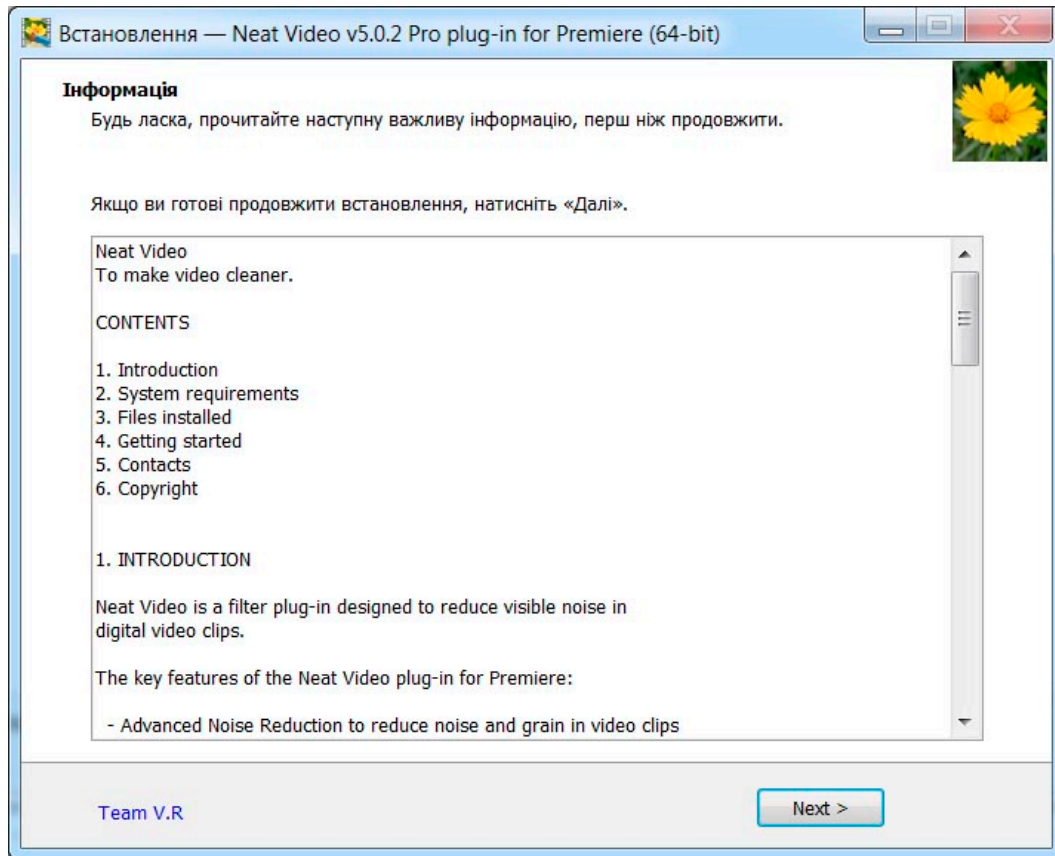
Встановлення — Neat Video v5.0.2 Pro plug-in for Premiere (64-bit)

Інформація
Будь ласка, прочитайте наступну важливу інформацію, перш ніж продовжити.

Якщо ви готові продовжити встановлення, натисніть «Далі».

Neat Video
To make video cleaner.

CONTENTS

1. Introduction
2. System requirements
3. Files installed
4. Getting started
5. Contacts
6. Copyright

1. INTRODUCTION

Neat Video is a filter plug-in designed to reduce visible noise in digital video clips.

The key features of the Neat Video plug-in for Premiere:

- Advanced Noise Reduction to reduce noise and grain in video clips

Team V.R

Next >